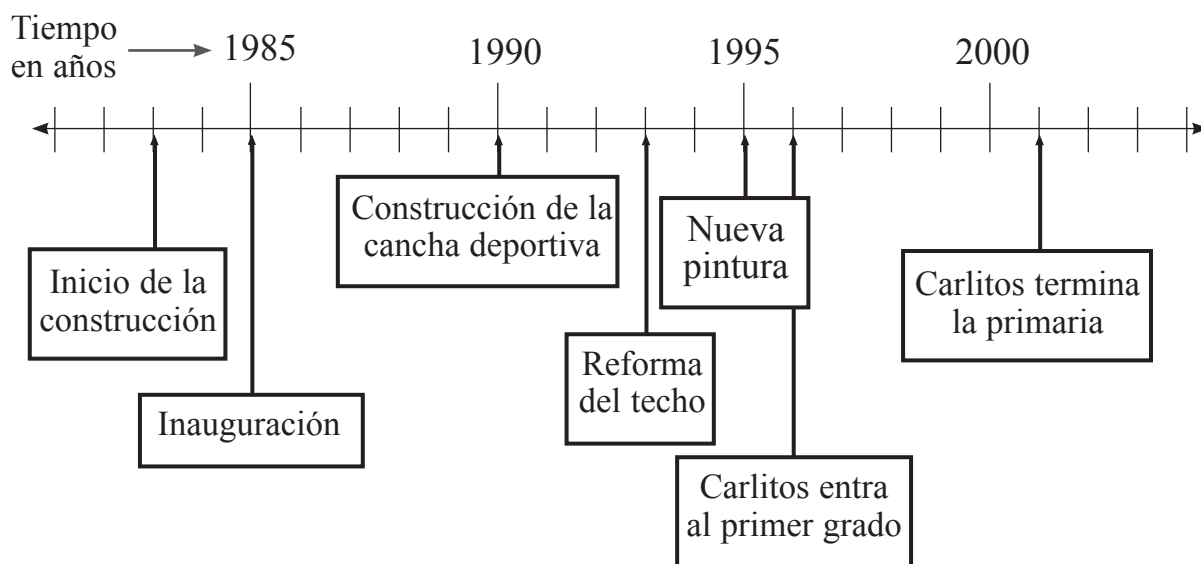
Tiempo en años

1985

1990

1995

2000

Construcción de la cancha deportiva

Nueva pintura

Inicio de la construcción

Carlitos termina la primaria

Reforma del techo

Inauguración

Carlitos entra al primer grado